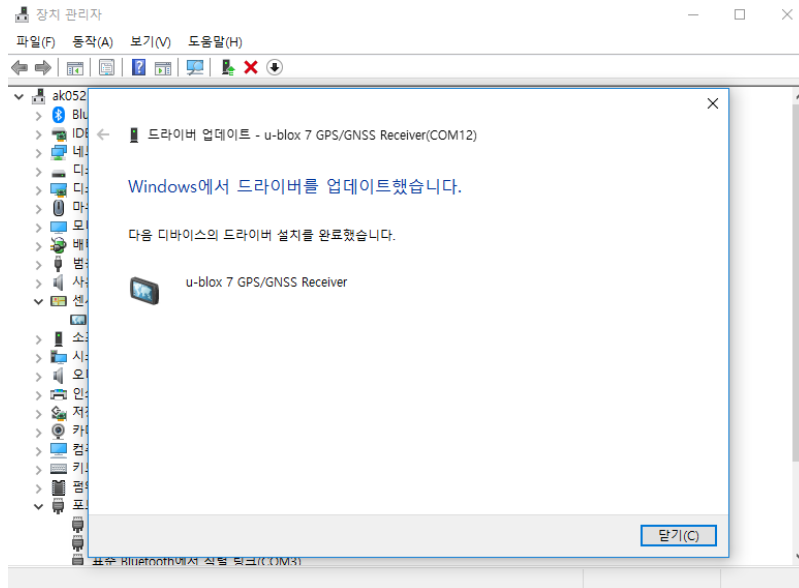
장치 관리자

파일(F) 동작(A) 보기(V) 도움말(H)

ak052
Blu
IDE
네
디
디
마
모
배
범
사
센
소
시
오
인
저
카
컴
키
펌
포
표준 Bluetooth에서 직렬 링크(COM3)

드라이버 업데이트 - u-blox 7 GPS/GNSS Receiver(COM12)

Windows에서 드라이버를 업데이트했습니다.

다음 디바이스의 드라이버 설치를 완료했습니다.

u-blox 7 GPS/GNSS Receiver

닫기(C)